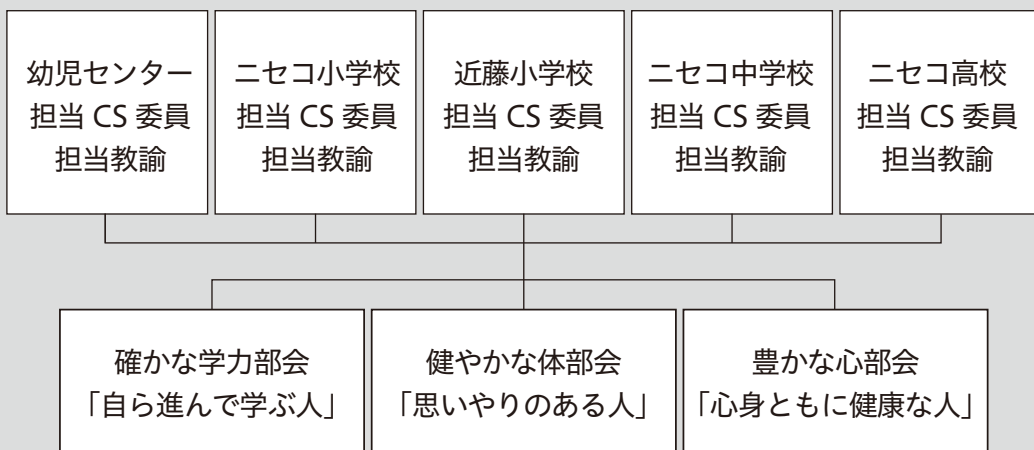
幼児センター
担当 CS 委員
担当教諭

ニセコ小学校
担当 CS 委員
担当教諭

近藤小学校
担当 CS 委員
担当教諭

ニセコ中学校
担当 CS 委員
担当教諭

ニセコ高校
担当 CS 委員
担当教諭

確かな学力部会
「自ら進んで学ぶ人」

健やかな体部会
「思いやりのある人」

豊かな心部会
「心身ともに健康な人」